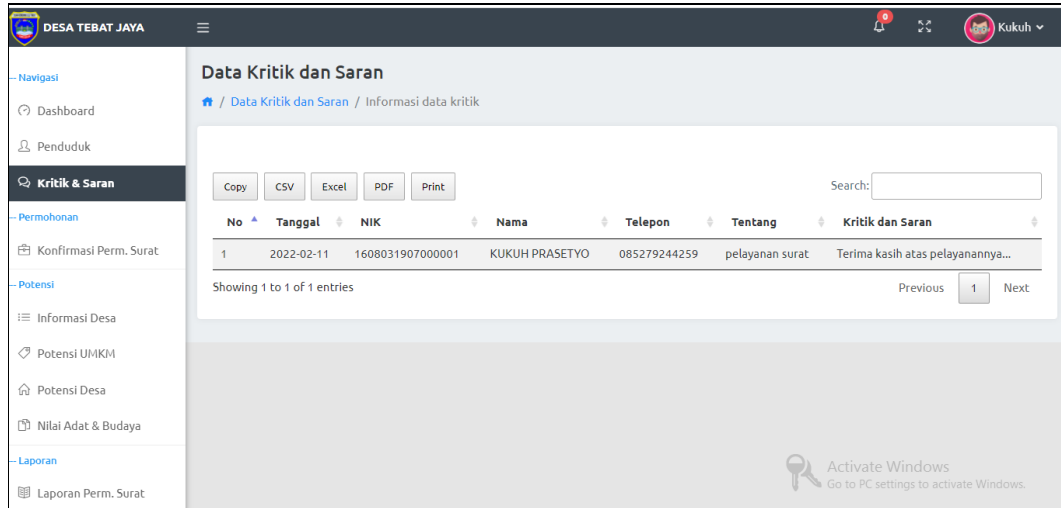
DESA TEBAT JAYA

0

Kukuh

- Navigasi

Dashboard

Penduduk

Kritik & Saran

- Permohonan

Konfirmasi Perm. Surat

- Potensi

Informasi Desa

Potensi UMKM

Potensi Desa

Nilai Adat & Budaya

- Laporan

Laporan Perm. Surat

Data Kritik dan Saran

/ Data Kritik dan Saran / Informasi data kritik

Copy CSV Excel PDF Print

Search:

| No | Tanggal | NIK | Nama | Telepon | Tentang | Kritik dan Saran |
|---|---|---|---|---|---|---|
| 1 | 2022-02-11 | 1608031907000001 | KUKUH PRASETYO | 085279244259 | pelayanan surat | Terima kasih atas pelayanannya... |

Showing 1 to 1 of 1 entries

Previous 1 Next

Activate Windows
Go to PC settings to activate Windows.